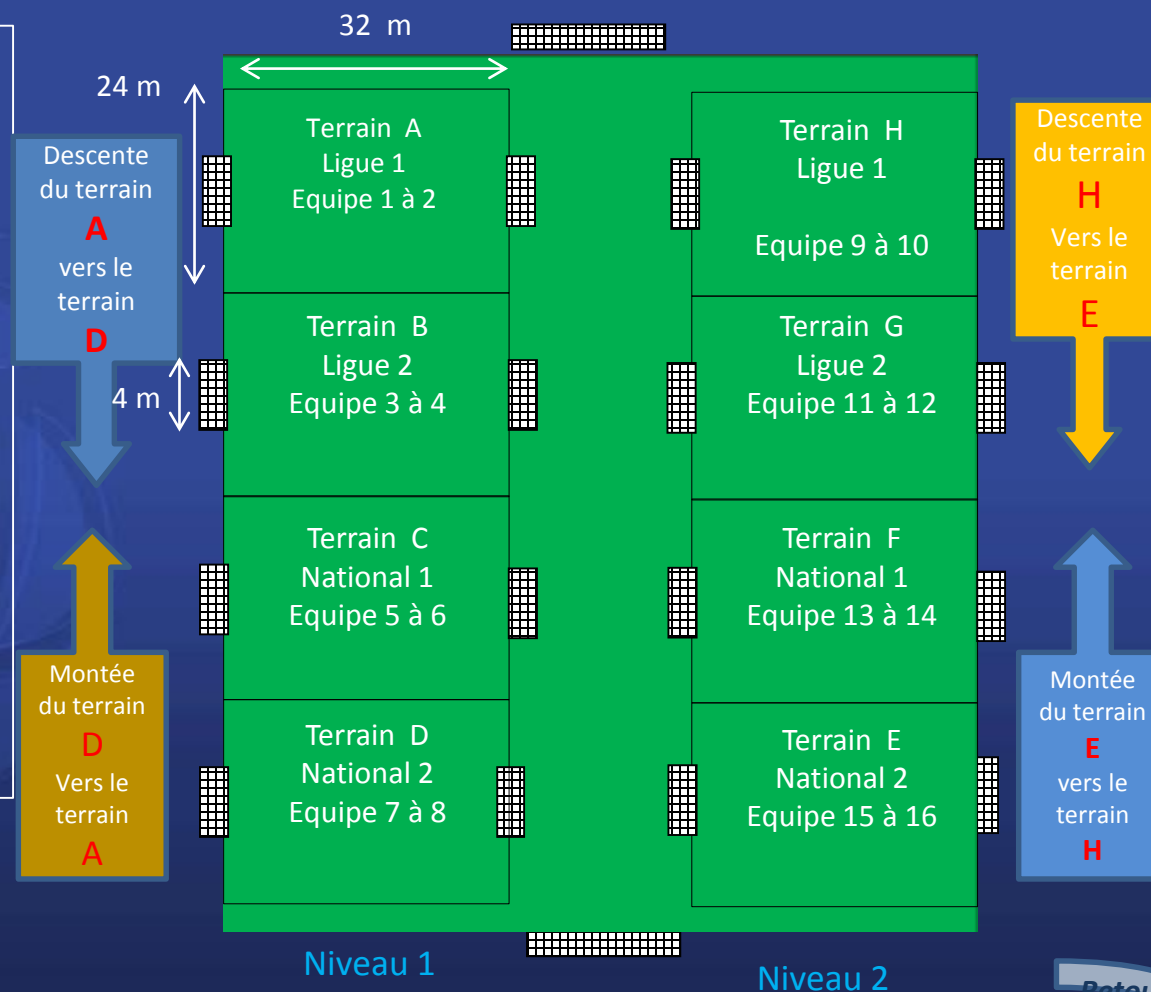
32 m

24 m

Descente du terrain A vers le terrain D

4 m

Terrain A
Ligue 1
Equipe 1 à 2

Terrain B
Ligue 2
Equipe 3 à 4

Terrain C
National 1
Equipe 5 à 6

Terrain D
National 2
Equipe 7 à 8

Montée du terrain D Vers le terrain A

Terrain H
Ligue 1
Equipe 9 à 10

Terrain G
Ligue 2
Equipe 11 à 12

Terrain F
National 1
Equipe 13 à 14

Terrain E
National 2
Equipe 15 à 16

Descente du terrain H Vers le terrain E

Montée du terrain E vers le terrain H

Niveau 1

Niveau 2

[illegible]